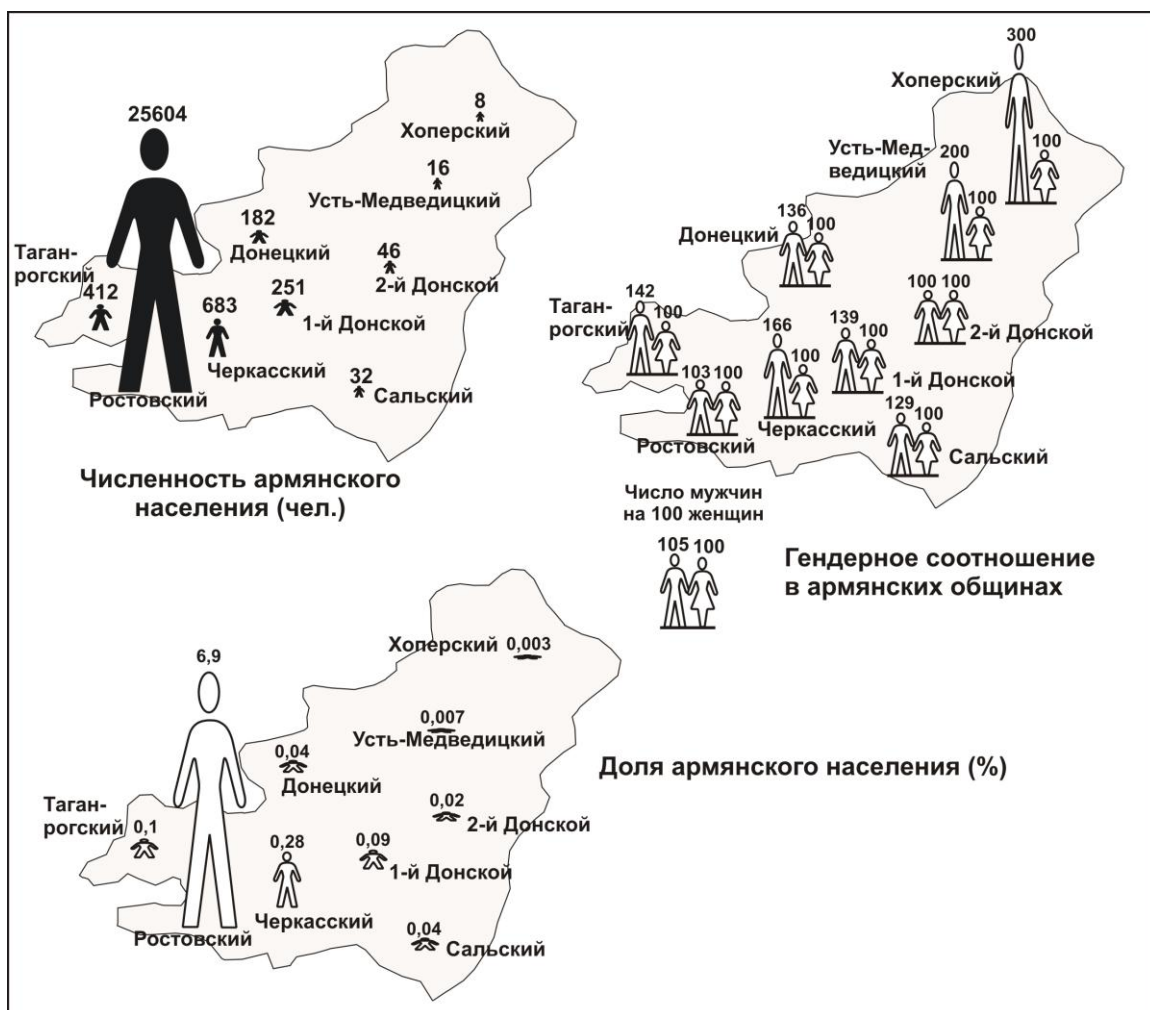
25604
8
Хоперский
16
Усть-Медведицкий
182
Донецкий
46
2-й Донской
Таганрогский
412
683
251
1-й Донской
Черкасский
32
Сальский
Ростовский

Численность армянского населения (чел.)

300
Хоперский
Усть-Медведицкий
200
100
100
136
100
Донецкий
100 100
2-й Донской
Таганрогский
142
100
166
139
100
103 100
100
1-й Донской
Ростовский
Черкасский
129
100
Сальский

Число мужчин на 100 женщин
105 100

Гендерное соотношение в армянских общинах

Хоперский 0,003
0,007
Усть-Медведицкий
6,9
0,04
Донецкий
Доля армянского населения (%)
Таганрогский 0,1
0,02
2-й Донской
0,28
0,09
1-й Донской
Черкасский
Ростовский
0,04
Сальский